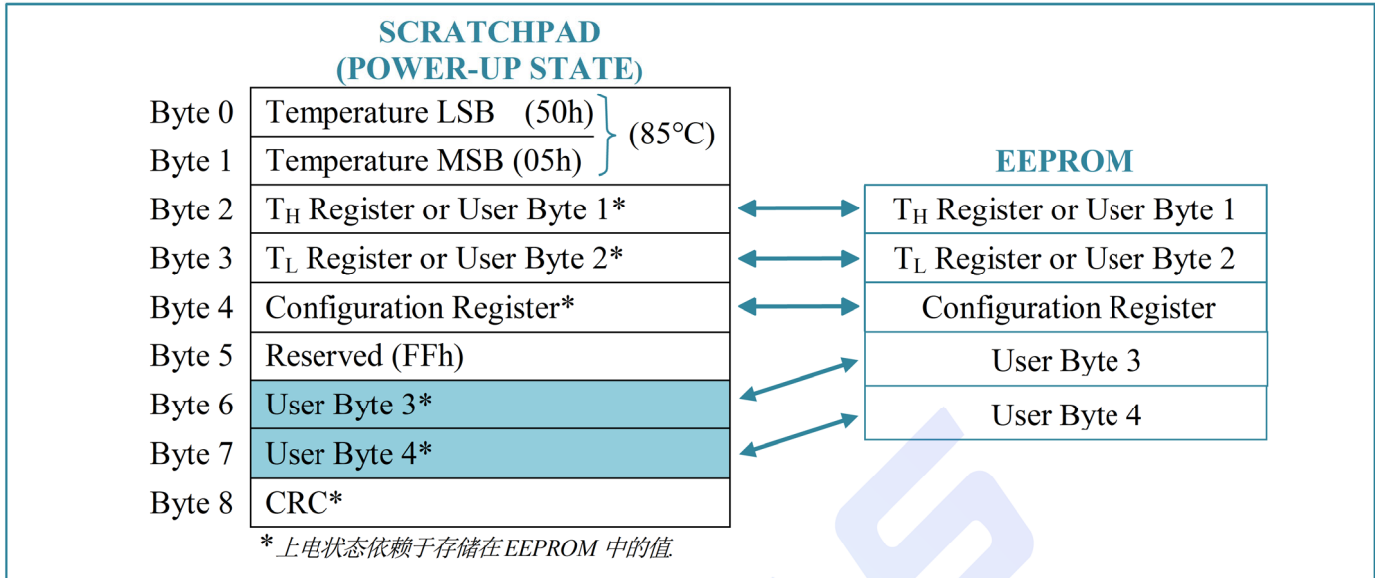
SCRATCHPAD
(POWER-UP STATE)

| | | |
|---|---|---|
| Byte 0 | Temperature LSB (50h) | (85°C) |
| Byte 1 | Temperature MSB (05h) | |
| Byte 2 | $T_H$ Register or User Byte 1* | |
| Byte 3 | $T_L$ Register or User Byte 2* | |
| Byte 4 | Configuration Register* | |
| Byte 5 | Reserved (FFh) | |
| Byte 6 | User Byte 3* | |
| Byte 7 | User Byte 4* | |
| Byte 8 | CRC* | |

EEPROM

| |
|---|
| $T_H$ Register or User Byte 1 |
| $T_L$ Register or User Byte 2 |
| Configuration Register |
| User Byte 3 |
| User Byte 4 |

* 上电状态依赖于存储在 EEPROM 中的值.